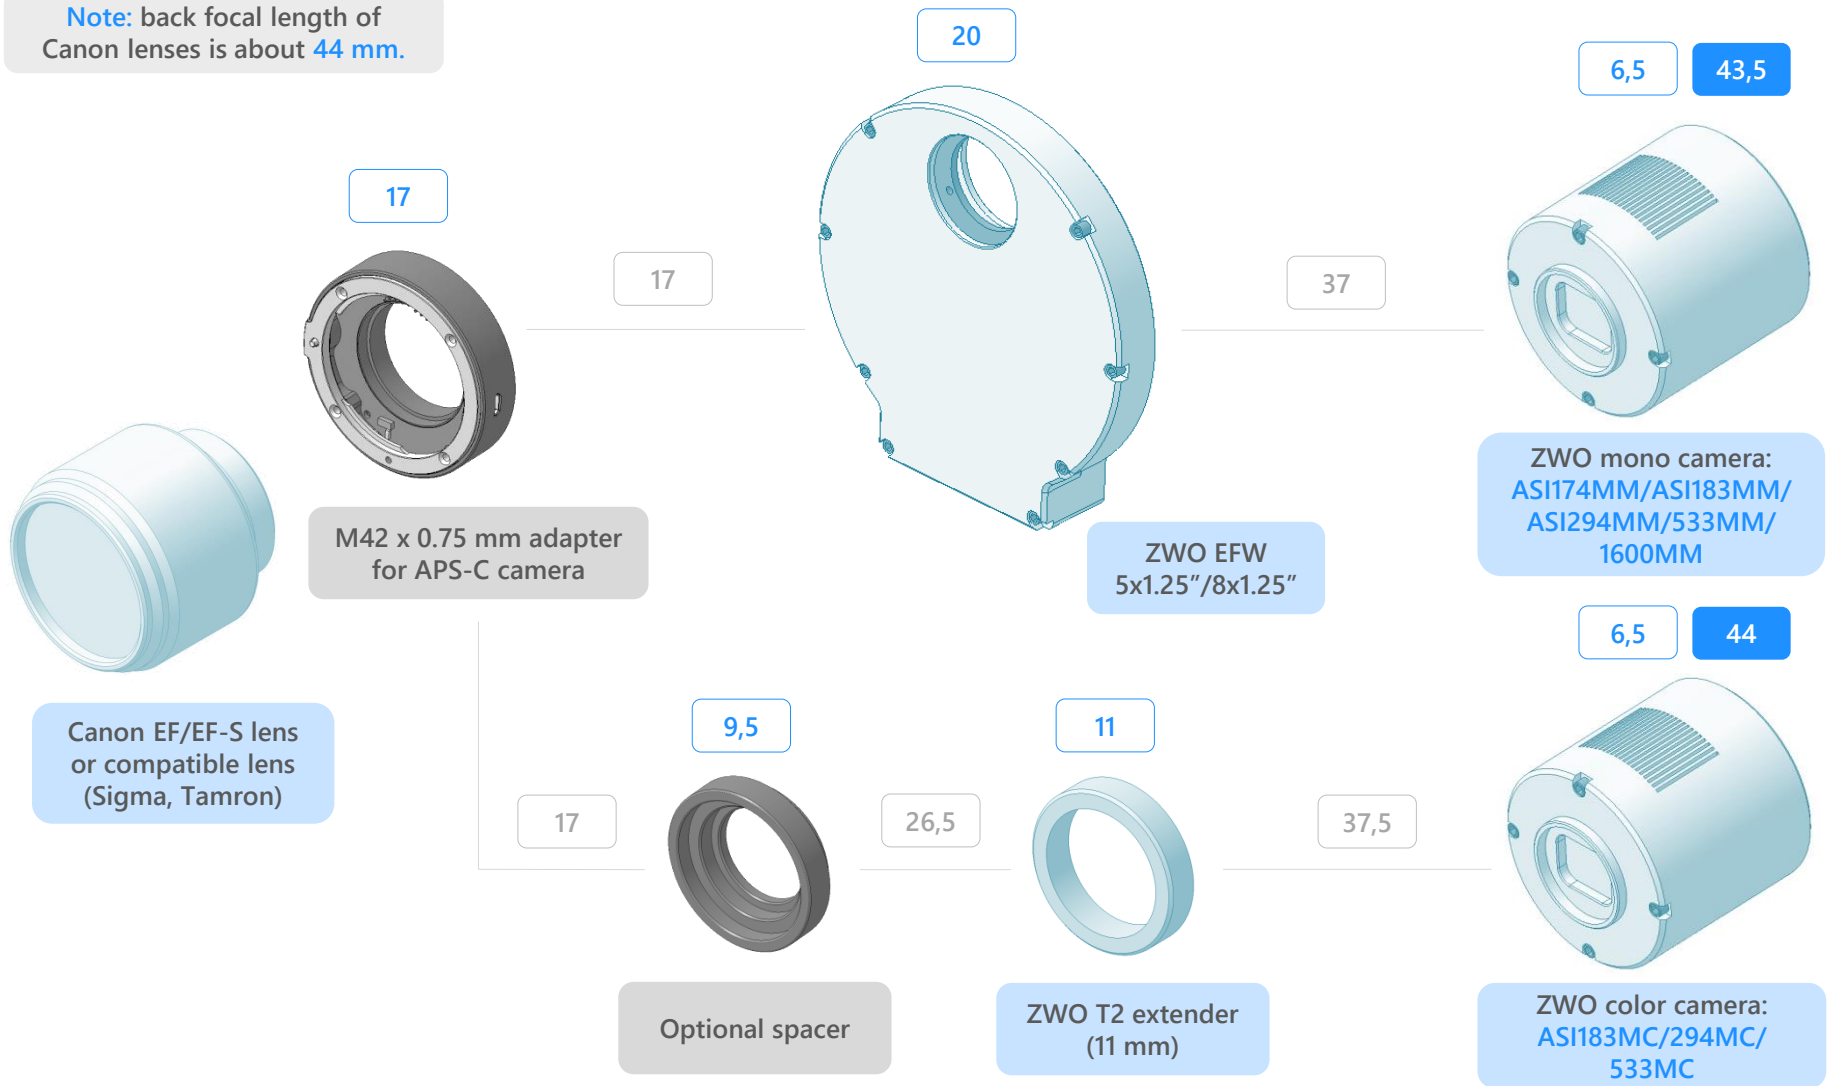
Note: back focal length of Canon lenses is about 44 mm.

20

6,5

43,5

17

17

37

M42 x 0.75 mm adapter for APS-C camera

ZWO EFW 5x1.25″/8x1.25″

ZWO mono camera: ASI174MM/ASI183MM/ ASI294MM/533MM/ 1600MM

6,5

44

Canon EF/EF-S lens or compatible lens (Sigma, Tamron)

9,5

11

17

26,5

37,5

Optional spacer

ZWO T2 extender (11 mm)

ZWO color camera: ASI183MC/294MC/ 533MC